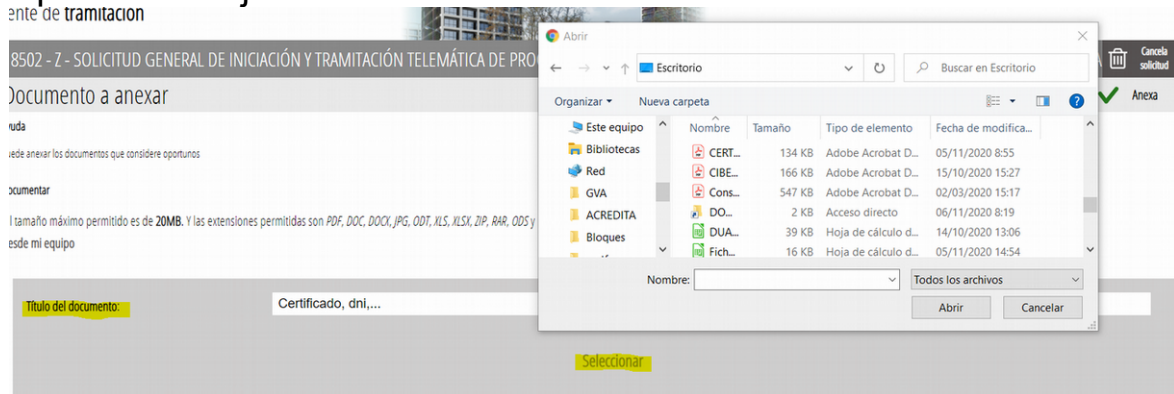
ente de tramitación

8502 - Z - SOLICITUD GENERAL DE INICIACIÓN Y TRAMITACIÓN TELEMÁTICA DE PRO

Cancela solicitud

Documento a anexar

Anexa

yuda

uede anexar los documentos que considere oportunos

ocumentar

l tamaño máximo permitido es de 20MB. Y las extensiones permitidas son PDF, DOC, DOCX, JPG, ODT, XLS, XLSX, ZIP, RAR, ODS y

esde mi equipo

Título del documento:

Certificado, dni,...

Seleccionar

Abrir

Escritorio

Buscar en Escritorio

Organizar ▾ Nueva carpeta

Este equipo
Bibliotecas
Red
GVA
ACREDITA
Bloques

| Nombre | Tamaño | Tipo de elemento | Fecha de modifica... |
|---|---|---|---|
| CERT... | 134 KB | Adobe Acrobat D... | 05/11/2020 8:55 |
| CIBE... | 166 KB | Adobe Acrobat D... | 15/10/2020 15:27 |
| Cons... | 547 KB | Adobe Acrobat D... | 02/03/2020 15:17 |
| DO... | 2 KB | Acceso directo | 06/11/2020 8:19 |
| DUA... | 39 KB | Hoja de cálculo d... | 14/10/2020 13:06 |
| Fich... | 16 KB | Hoja de cálculo d... | 05/11/2020 14:54 |

Nombre:

Todos los archivos

Abrir

Cancelar